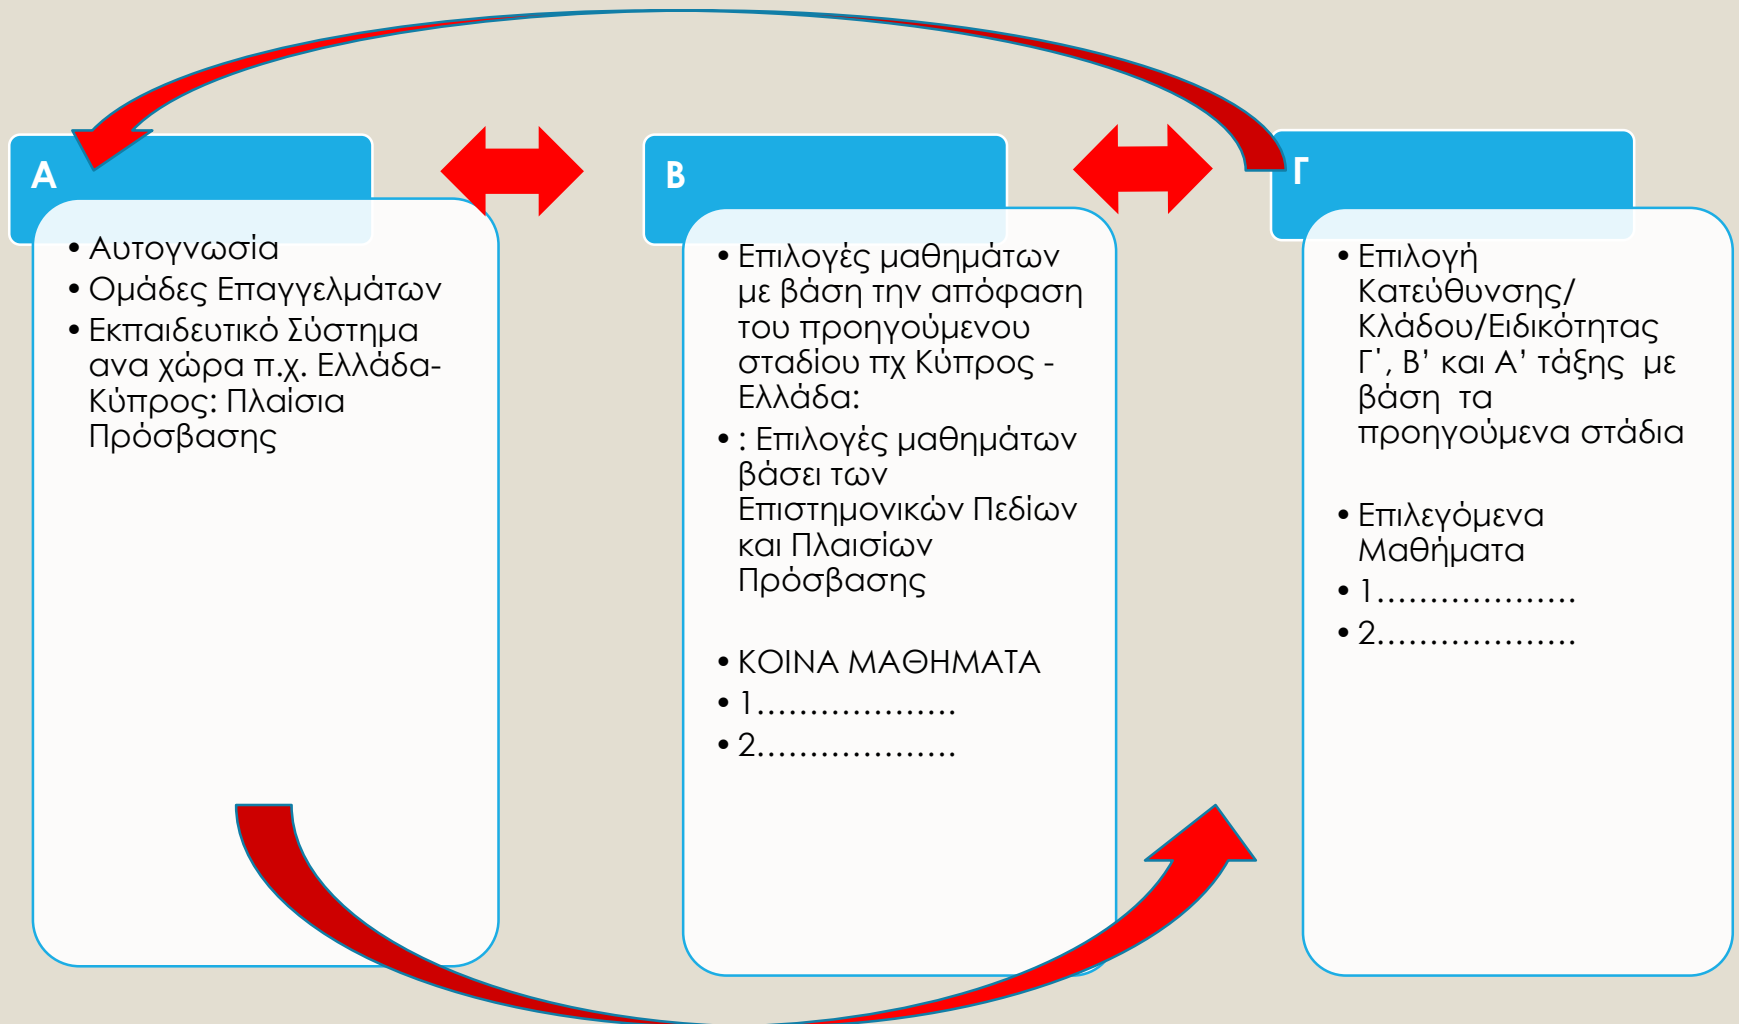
A

• Αυτογνωσία
• Ομάδες Επαγγελμάτων
• Εκπαιδευτικό Σύστημα ανα χώρα π.χ. Ελλάδα-Κύπρος: Πλαίσια Πρόσβασης

B

• Επιλογές μαθημάτων με βάση την απόφαση του προηγούμενου σταδίου πχ Κύπρος - Ελλάδα:
• : Επιλογές μαθημάτων βάσει των Επιστημονικών Πεδίων και Πλαισίων Πρόσβασης

• ΚΟΙΝΑ ΜΑΘΗΜΑΤΑ
• 1……………….
• 2……………….

Γ

• Επιλογή Κατεύθυνσης/ Κλάδου/Ειδικότητας Γ', Β' και Α' τάξης με βάση τα προηγούμενα στάδια

• Επιλεγόμενα Μαθήματα
• 1……………….
• 2……………….